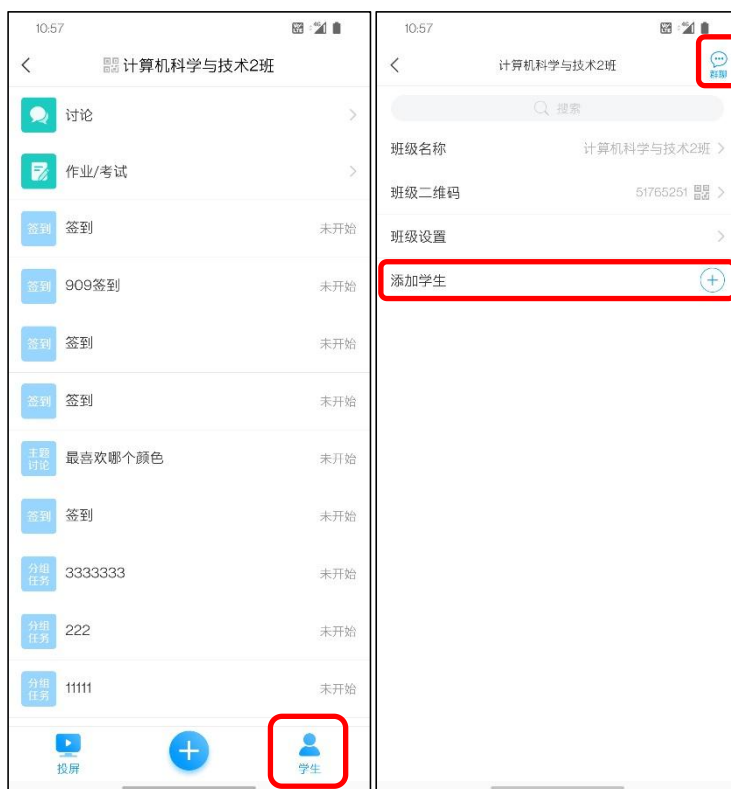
10:57

计算机科学与技术2班

讨论

作业/考试

签到 签到 未开始

签到 909签到 未开始

签到 签到 未开始

签到 签到 未开始

主题讨论 最喜欢哪个颜色 未开始

签到 签到 未开始

分组任务 3333333 未开始

分组任务 222 未开始

分组任务 11111 未开始

投屏

学生

10:57

计算机科学与技术2班

群聊

搜索

班级名称 计算机科学与技术2班

班级二维码 51765251

班级设置

添加学生